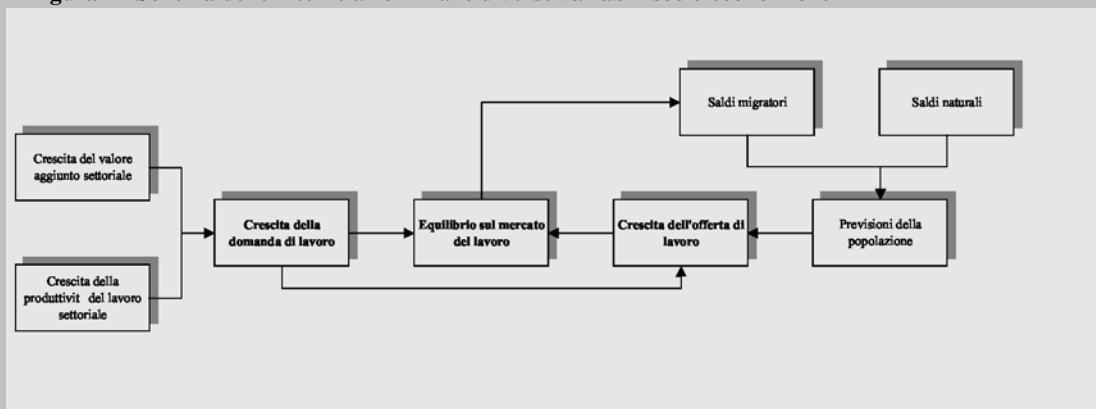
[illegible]

Saldi migratori

Saldi naturali

Crescita del valore aggiunto settoriale

Crescita della domanda di lavoro

Equilibrio sul mercato del lavoro

Crescita dell'offerta di lavoro

Previsioni della popolazione

Crescita della produttivit del lavoro settoriale